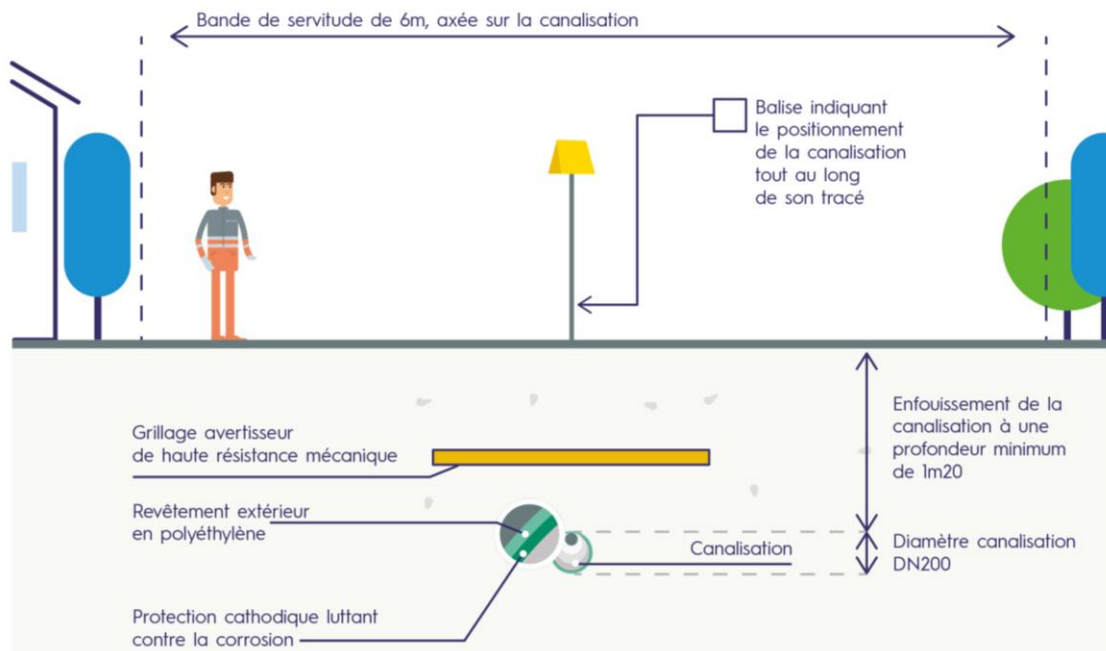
Bande de servitude de 6m, axée sur la canalisation

Balise indiquant le positionnement de la canalisation tout au long de son tracé

Enfouissement de la canalisation à une profondeur minimum de 1m20

Grillage avertisseur de haute résistance mécanique

Revêtement extérieur en polyéthylène

Canalisation

Diamètre canalisation DN200

Protection cathodique luttant contre la corrosion